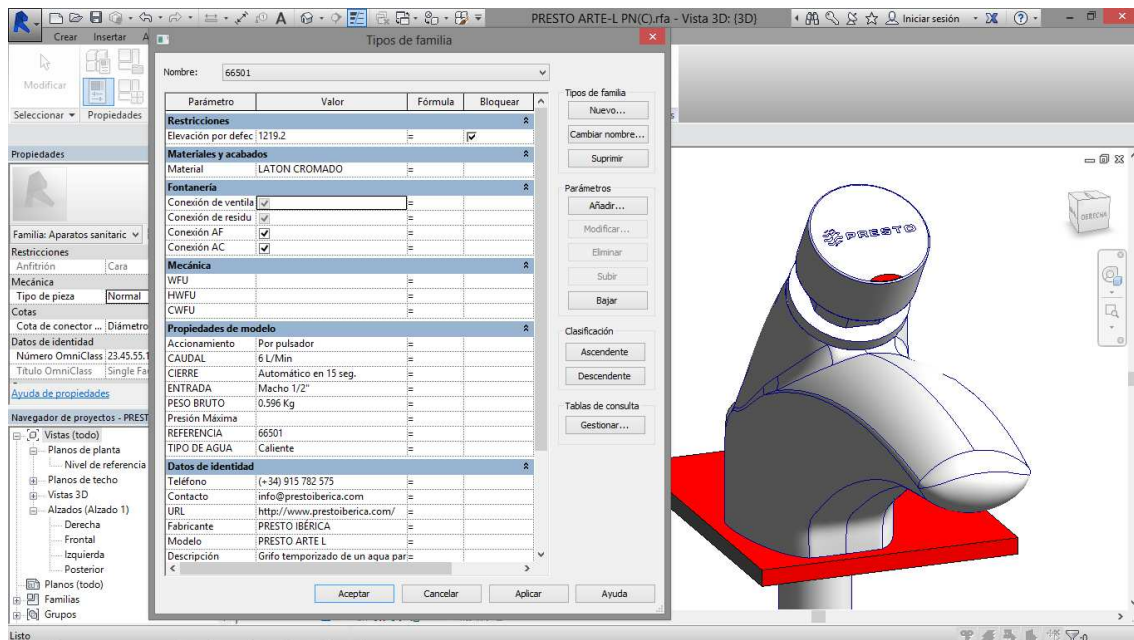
PRESTO ARTE-L PN(C).rfa - Vista 3D: {3D}

Iniciar sesión

Crear Insertar A

Modificar

Seleccionar Propiedades

Propiedades

Familia: Aparatos sanitaric

Restricciones
Anfitrión | Cara
Mecánica
Tipo de pieza | Normal
Cotas
Cota de conector ... | Diámetro
Datos de identidad
Número OmniClass | 23.45.55.1
Título OmniClass | Single Fa

Ayuda de propiedades

Navegador de proyectos - PREST

Vistas (todo)
Planos de planta
Nivel de referencia
Planos de techo
Vistas 3D
Alzados (Alzado 1)
Derecha
Frontal
Izquierda
Posterior
Planos (todo)
Familias
Grupos

Tipos de familia

Nombre: 66501

| Parámetro | Valor | Fórmula | Bloquear |
|---|---|---|---|
| **Restricciones** | | | |
| Elevación por defec | 1219.2 | = | ☑ |
| **Materiales y acabados** | | | |
| Material | LATON CROMADO | = | |
| **Fontanería** | | | |
| Conexión de ventila | ☑ | = | |
| Conexión de residu | ☑ | = | |
| Conexión AF | ☑ | = | |
| Conexión AC | ☑ | = | |
| **Mecánica** | | | |
| WFU | | = | |
| HWFU | | = | |
| CWFU | | = | |
| **Propiedades de modelo** | | | |
| Accionamiento | Por pulsador | = | |
| CAUDAL | 6 L/Min | = | |
| CIERRE | Automático en 15 seg. | = | |
| ENTRADA | Macho 1/2" | = | |
| PESO BRUTO | 0.596 Kg | = | |
| Presión Máxima | | = | |
| REFERENCIA | 66501 | = | |
| TIPO DE AGUA | Caliente | = | |
| **Datos de identidad** | | | |
| Teléfono | (+34) 915 782 575 | = | |
| Contacto | info@prestoiberica.com | = | |
| URL | http://www.prestoiberica.com/ | = | |
| Fabricante | PRESTO IBÉRICA | = | |
| Modelo | PRESTO ARTE L | = | |
| Descripción | Grifo temporizado de un agua par | = | |

Tipos de familia
Nuevo...
Cambiar nombre...
Suprimir

Parámetros
Añadir...
Modificar...
Eliminar
Subir
Bajar

Clasificación
Ascendente
Descendente

Tablas de consulta
Gestionar...

Aceptar Cancelar Aplicar Ayuda

PRESTO

DERECHA

Listo